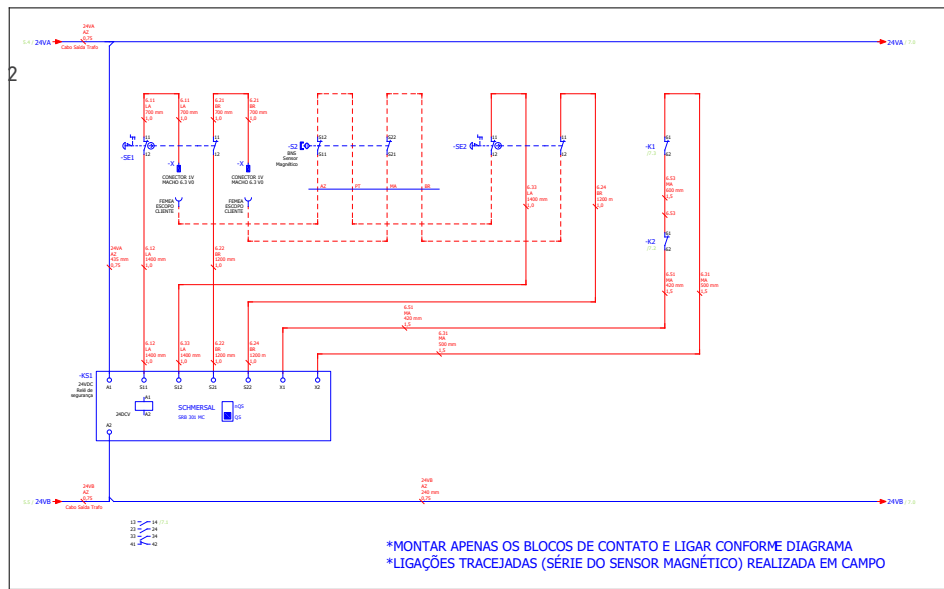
2

24VA
AZ
0,75
Cabo Saída Trafo
24VA
24VA

6.11 LA 700 mm 1,0
6.11 LA 700 mm 1,0
6.21 BR 700 mm 1,0
6.21 BR 700 mm 1,0

-SE1
11
12
11
12

-X
CONECTOR 1V MACHO 6.3 V0
-X
CONECTOR 1V MACHO 6.3 V0

FEMEA ESCOPO CLIENTE
FEMEA ESCOPO CLIENTE

-S2
BNS Sensor Magnético
S12
S11
S22
S21

AZ
PT
MA
BR

-SE2
11
12
11
12

6.33 LA 1400 mm 1,0
6.24 BR 1200 m 1,0

-K1
61
62
6.53 MA 100 mm 1,5
6.53
-K2
61
62
6.51 MA 420 mm 1,0
6.31 MA 500 mm 1,5

24VA AZ 435 mm 0,75
6.12 LA 1400 mm 1,0
6.22 BR 1200 mm 1,0

6.51 MA 420 mm 1,0
6.31 MA 500 mm 1,5

6.12 LA 1400 mm 1,0
6.33 LA 1400 mm 1,0
6.22 BR 1200 mm 1,0
6.24 BR 1200 m 1,0

-KS1
24VDC
Relé de segurança
A1
S11
S12
S21
S22
X1
X2
A1
A2
24DCV
SCHMERSAL
SRB 301 MC
A2

24VB
AZ
0,75
Cabo Saída Trafo
24VB
24VB AZ 240 mm 0,75
24VB

13 14
23 24
33 34
41 42

*MONTAR APENAS OS BLOCOS DE CONTATO E LIGAR CONFORME DIAGRAMA
*LIGAÇÕES TRACEJADAS (SÉRIE DO SENSOR MAGNÉTICO) REALIZADA EM CAMPO